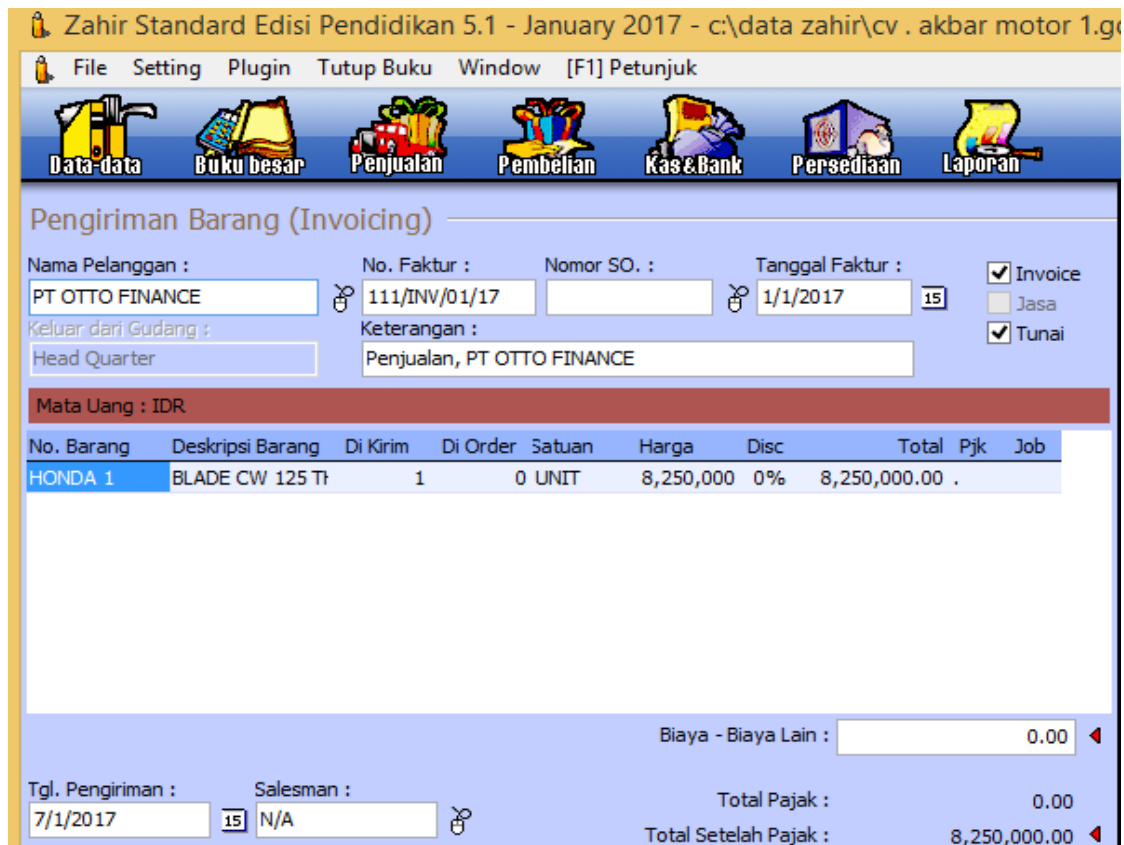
Zahir Standard Edisi Pendidikan 5.1 - January 2017 - c:\data zahir\cv . akbar motor 1.g

File Setting Plugin Tutup Buku Window [F1] Petunjuk

Data-data Buku besar Penjualan Pembelian Kas&Bank Persediaan Laporan

Pengiriman Barang (Invoicing)

Nama Pelanggan : PT OTTO FINANCE
No. Faktur : 111/INV/01/17
Nomor SO. :
Tanggal Faktur : 1/1/2017 15
Invoice
Jasa
Tunai
Keluar dari Gudang : Head Quarter
Keterangan : Penjualan, PT OTTO FINANCE

Mata Uang : IDR

| No. Barang | Deskripsi Barang | Di Kirim | Di Order | Satuan | Harga | Disc | Total | Pjk | Job |
|---|---|---|---|---|---|---|---|---|---|
| HONDA 1 | BLADE CW 125 TI | 1 | 0 | UNIT | 8,250,000 | 0% | 8,250,000.00 | . | |

Biaya - Biaya Lain : 0.00

Tgl. Pengiriman : 7/1/2017 15
Salesman : N/A
Total Pajak : 0.00
Total Setelah Pajak : 8,250,000.00